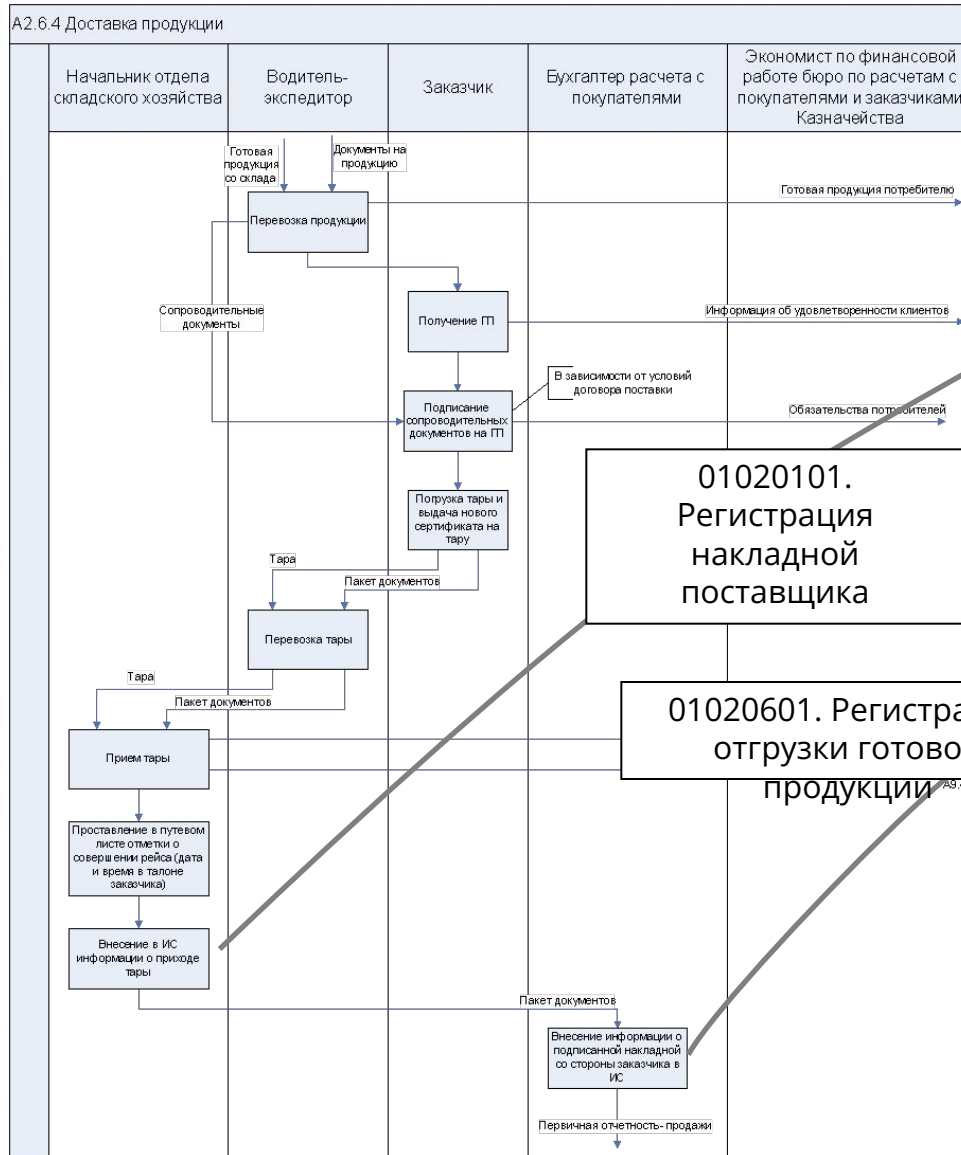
А2.6.4 Доставка продукции

| Начальник отдела складского хозяйства | Водитель-экспедитор | Заказчик | Бухгалтер расчета с покупателями | Экономист по финансовой работе бюро по расчетам с покупателями и заказчиками Казначейства |
|---|---|---|---|---|

Готовая продукция со склада

Документы на продукцию

Перевозка продукции

Готовая продукция потребителю

Сопроводительные документы

Получение ГП

Информация об удовлетворенности клиентов

В зависимости от условий договора поставки

Подписание сопроводительных документов на ГП

Обязательства потребителей

01020101. Регистрация накладной поставщика

Погрузка тары и выдача нового сертификата на тару

Тара

Пакет документов

Перевозка тары

Тара

Пакет документов

01020601. Регистра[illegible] отгрузки готово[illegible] продукции

Прием тары

Проставление в путевом листе отметки о совершении рейса (дата и время в талоне заказчика)

Внесение в ИС информации о приходе тары

Пакет документов

Внесение информации о подписанной накладной со стороны заказчика в ИС

Первичная отчетность- продажи